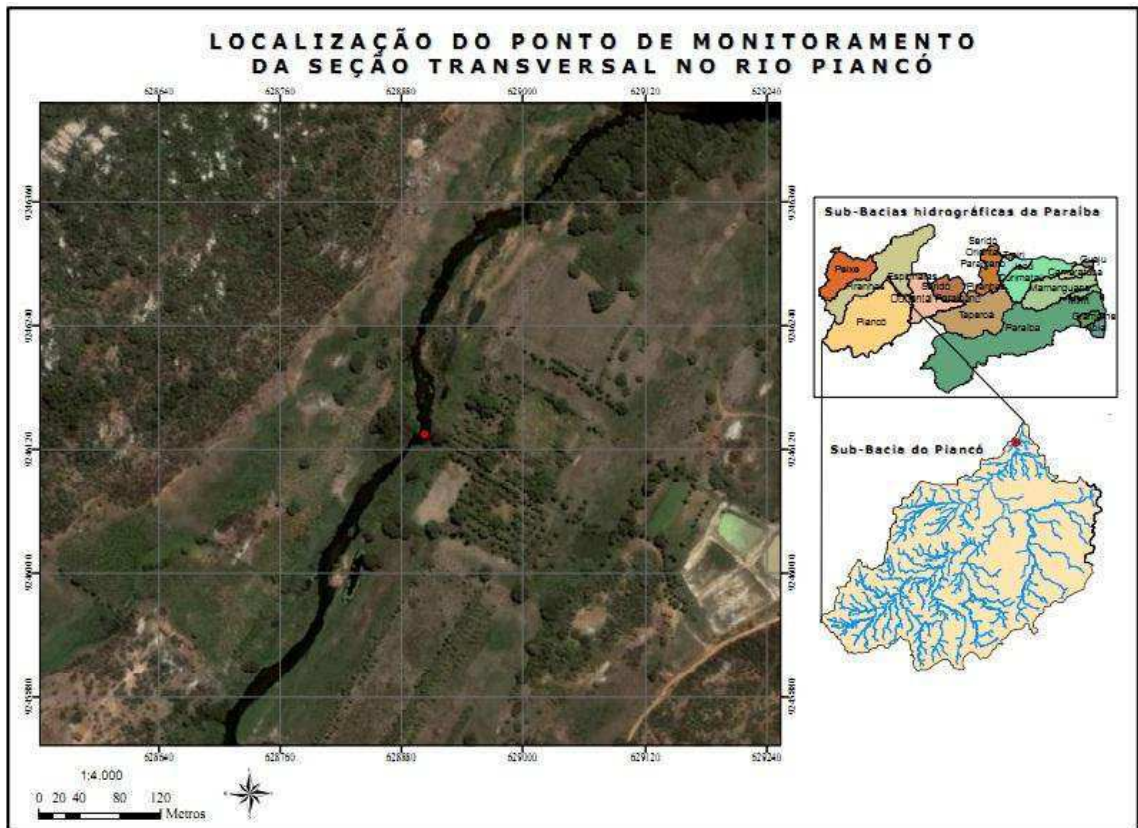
LOCALIZAÇÃO DO PONTO DE MONITORAMENTO
DA SEÇÃO TRANSVERSAL NO RIO PIANCÓ

628640 628760 628880 629000 629120 629240

9246360
9246240
9246120
9246000
9245880

Sub-Bacias hidrográficas da Paraíba

Peixe
Piranhas
Espinharas
Seridó
Seridó
Oriental Paraibano
Piancó
Seridó Ocidental Paraibano
Taperoá
Paraíba
Curimataú
Camaratuba
Mamanguape
Guaju
Miriri
Gramame
Abiaí
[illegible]

Sub-Bacia do Piancó

628640 628760 628880 629000 629120 629240

1:4.000
0 20 40 80 120
Metros